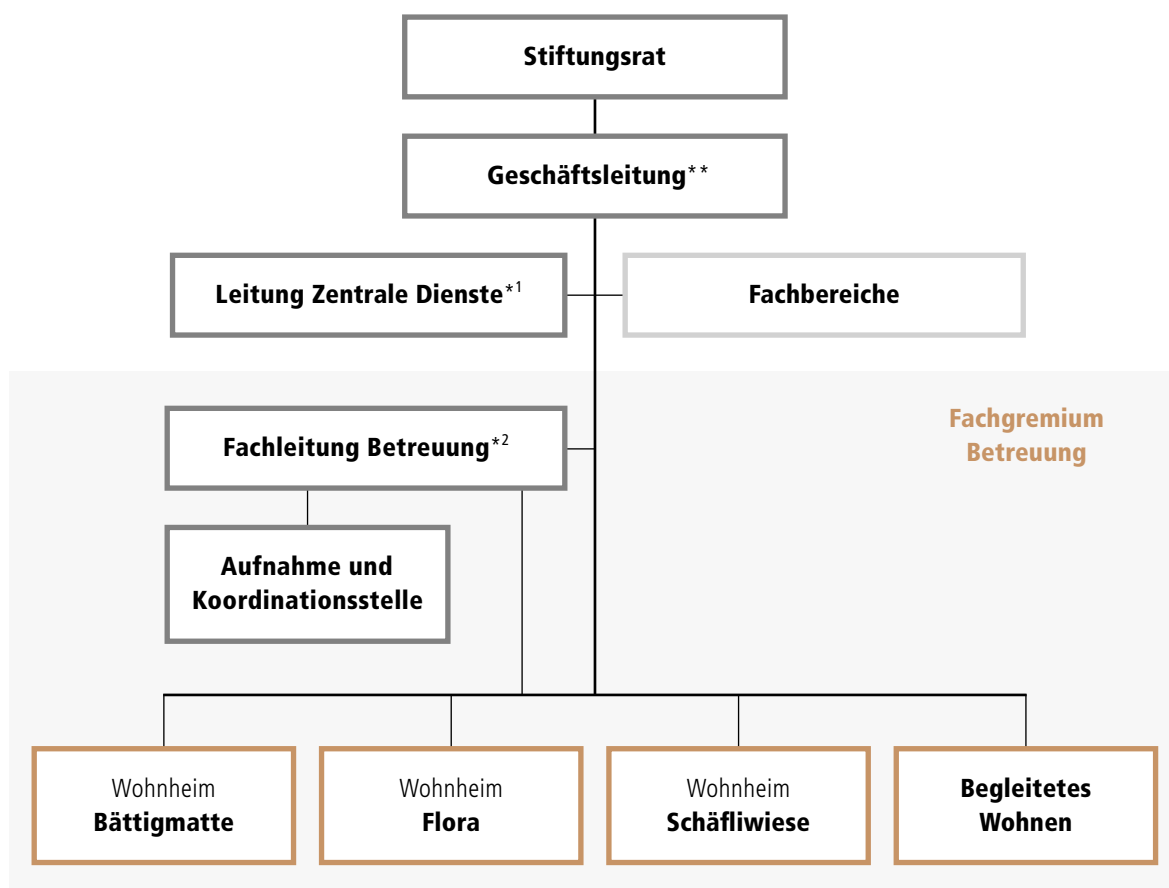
Stiftungsrat

Geschäftsleitung**

Leitung Zentrale Dienste*1

Fachbereiche

Fachgremium Betreuung

Fachleitung Betreuung*2

Aufnahme und Koordinationsstelle

Wohnheim Bättigmatte

Wohnheim Flora

Wohnheim Schäfliwiese

Begleitetes Wohnen